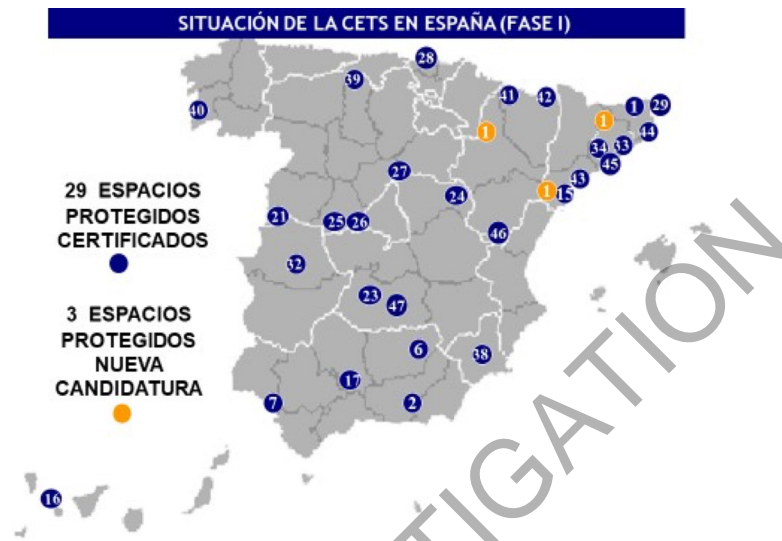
SITUACIÓN DE LA CETS EN ESPAÑA (FASE I)

28
39
40
41
42
1
29
1
44
1
33
34
45
43
1
15
27
24
29 ESPACIOS PROTEGIDOS CERTIFICADOS
21
25
26
46
32
23
47
3 ESPACIOS PROTEGIDOS NUEVA CANDIDATURA
6
38
17
7
2
16

TIGATION